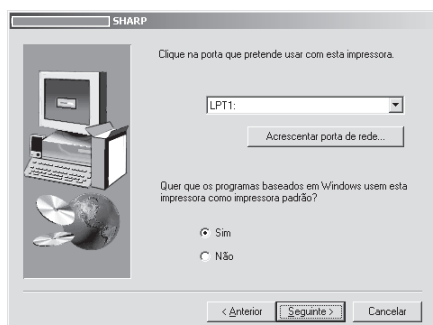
SHARP

Clique na porta que pretende usar com esta impressora.

LPT1:

Acrescentar porta de rede...

Quer que os programas baseados em Windows usem esta impressora como impressora padrão?

Sim

Não

< Anterior

Seguinte >

Cancelar